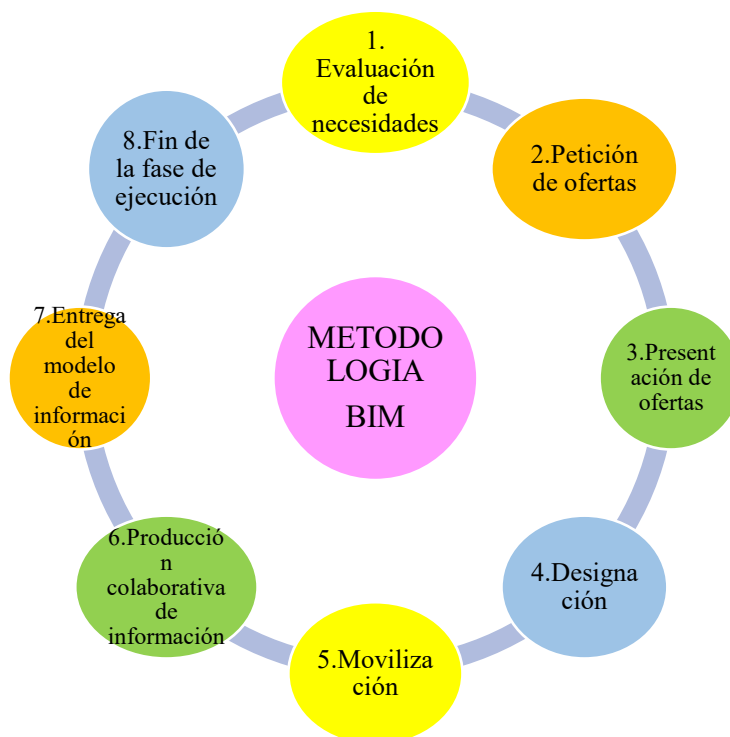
METODO LOGIA BIM

1. Evaluación de necesidades

2.Petición de ofertas

3.Present ación de ofertas

4.Designa ción

5.Moviliza ción

6.Producció n colaborativa de información

7.Entrega del modelo de informaci ón

8.Fin de la fase de ejecución